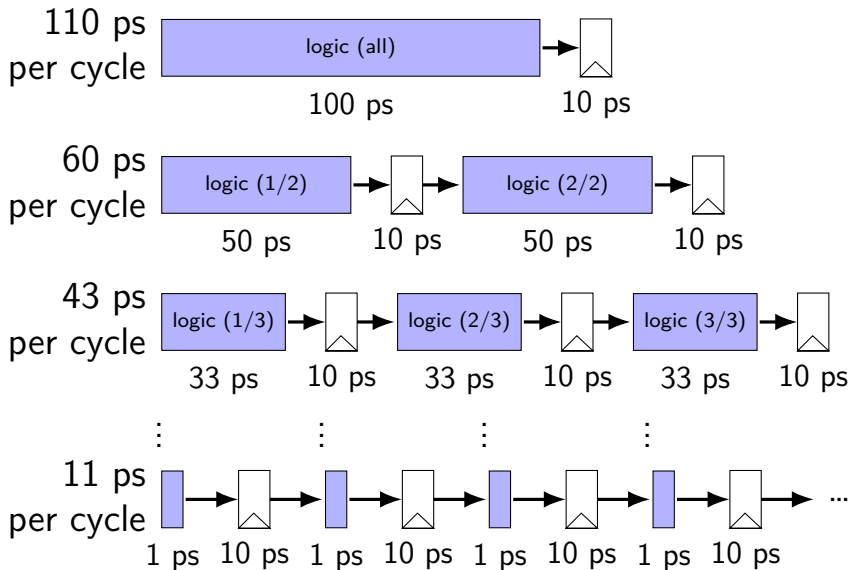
110 ps per cycle

logic (all)

100 ps

10 ps

60 ps per cycle

logic (1/2)

50 ps

10 ps

logic (2/2)

50 ps

10 ps

43 ps per cycle

logic (1/3)

33 ps

10 ps

logic (2/3)

33 ps

10 ps

logic (3/3)

33 ps

10 ps

⋮ ⋮ ⋮ ⋮

11 ps per cycle

1 ps 10 ps 1 ps 10 ps 1 ps 10 ps 1 ps 10 ps ...